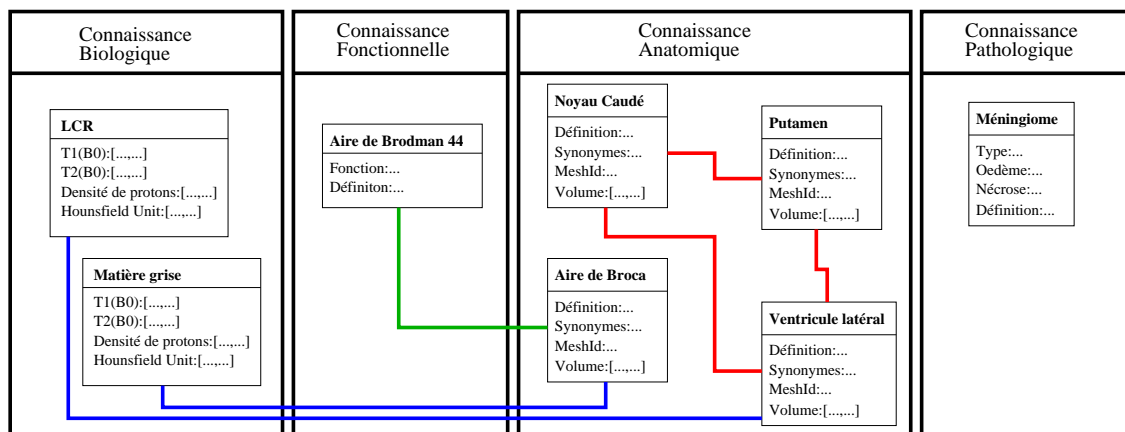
Connaissance Biologique

LCR
T1(B0):[...,...]
T2(B0):[...,...]
Densité de protons:[...,...]
Hounsfield Unit:[...,...]

Matière grise
T1(B0):[...,...]
T2(B0):[...,...]
Densité de protons:[...,...]
Hounsfield Unit:[...,...]

Connaissance Fonctionnelle

Aire de Brodman 44
Fonction:...
Définiton:...

Connaissance Anatomique

Noyau Caudé
Définition:...
Synonymes:...
MeshId:...
Volume:[...,...]

Putamen
Définition:...
Synonymes:...
MeshId:...
Volume:[...,...]

Aire de Broca
Définition:...
Synonymes:...
MeshId:...
Volume:[...,...]

Ventricule latéral
Définition:...
Synonymes:...
MeshId:...
Volume:[...,...]

Connaissance Pathologique

Méningiome
Type:...
Oedème:...
Nécrose:...
Définition:...